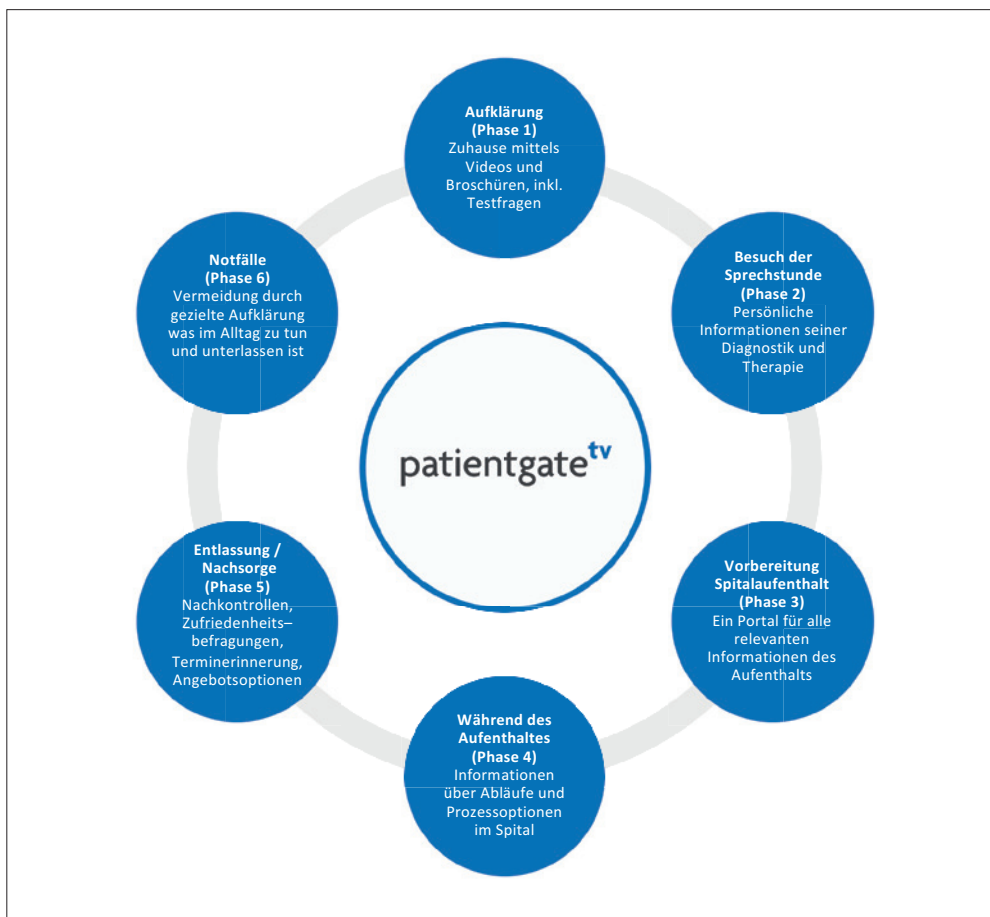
Aufklärung
(Phase 1)
Zuhause mittels Videos und Broschüren, inkl. Testfragen

Besuch der Sprechstunde
(Phase 2)
Persönliche Informationen seiner Diagnostik und Therapie

Vorbereitung Spitalaufenthalt
(Phase 3)
Ein Portal für alle relevanten Informationen des Aufenthalts

Während des Aufenthaltes
(Phase 4)
Informationen über Abläufe und Prozessoptionen im Spital

Entlassung / Nachsorge
(Phase 5)
Nachkontrollen, Zufriedenheits–befragungen, Terminerinnerung, Angebotsoptionen

Notfälle
(Phase 6)
Vermeidung durch gezielte Aufklärung was im Alltag zu tun und unterlassen ist

patientgate$^{tv}$